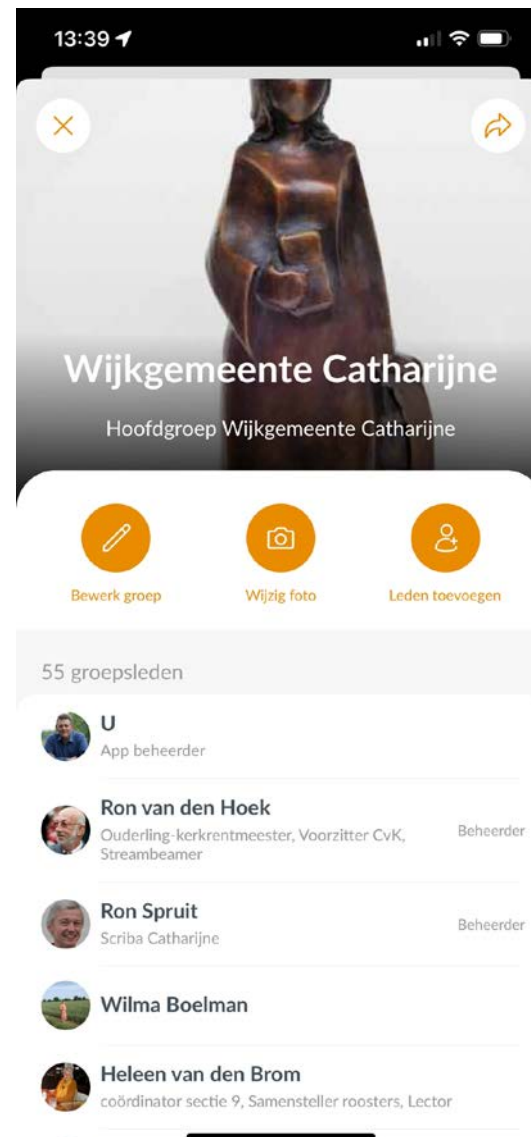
13:39

Wijkgemeente Catharijne

Hoofdgroep Wijkgemeente Catharijne

Bewerk groep

Wijzig foto

Leden toevoegen

55 groepsleden

U
App beheerder

Ron van den Hoek
Ouderling-kerkrentmeester, Voorzitter CvK, Streambeamer
Beheerder

Ron Spruit
Scriba Catharijne
Beheerder

Wilma Boelman

Heleen van den Brom
coördinator sectie 9, Samensteller roosters, Lector